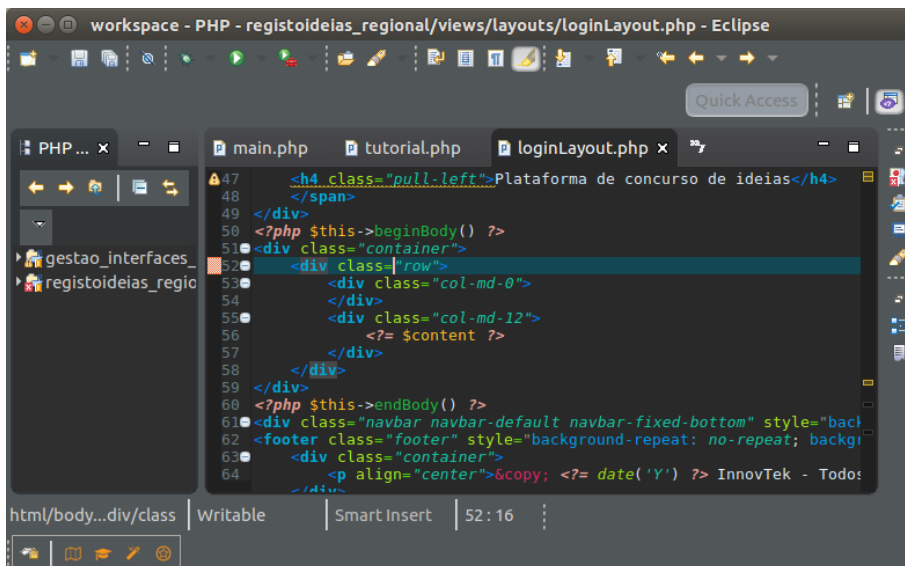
workspace - PHP - registoideias_regional/views/layouts/loginLayout.php - Eclipse

Quick Access

PHP ... ×

gestao_interfaces_
registoideias_regio

main.php
tutorial.php
loginLayout.php ×

47 <h4 class="pull-left">Plataforma de concurso de ideias</h4>
48 </span>
49 </div>
50 <?php $this->beginBody() ?>
51 <div class="container">
52 <div class="row">
53 <div class="col-md-0">
54 </div>
55 <div class="col-md-12">
56 <?= $content ?>
57 </div>
58 </div>
59 </div>
60 <?php $this->endBody() ?>
61 <div class="navbar navbar-default navbar-fixed-bottom" style="back
62 <footer class="footer" style="background-repeat: no-repeat; backgr
63 <div class="container">
64 <p align="center">&copy; <?= date('Y') ?> InnovTek - Todos
</div>

html/body...div/class
Writable
Smart Insert
52 : 16